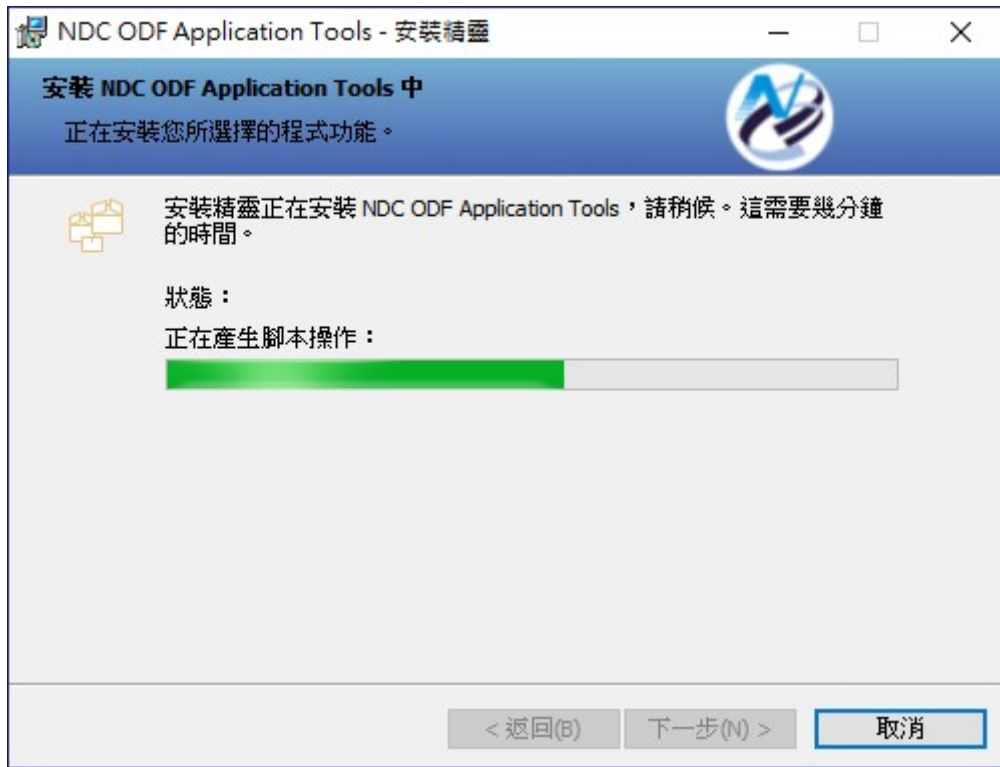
NDC ODF Application Tools - 安裝精靈

安裝 NDC ODF Application Tools 中

正在安裝您所選擇的程式功能。

安裝精靈正在安裝 NDC ODF Application Tools，請稍候。這需要幾分鐘的時間。

狀態：

正在產生腳本操作：

< 返回(B)

下一步(N) >

取消